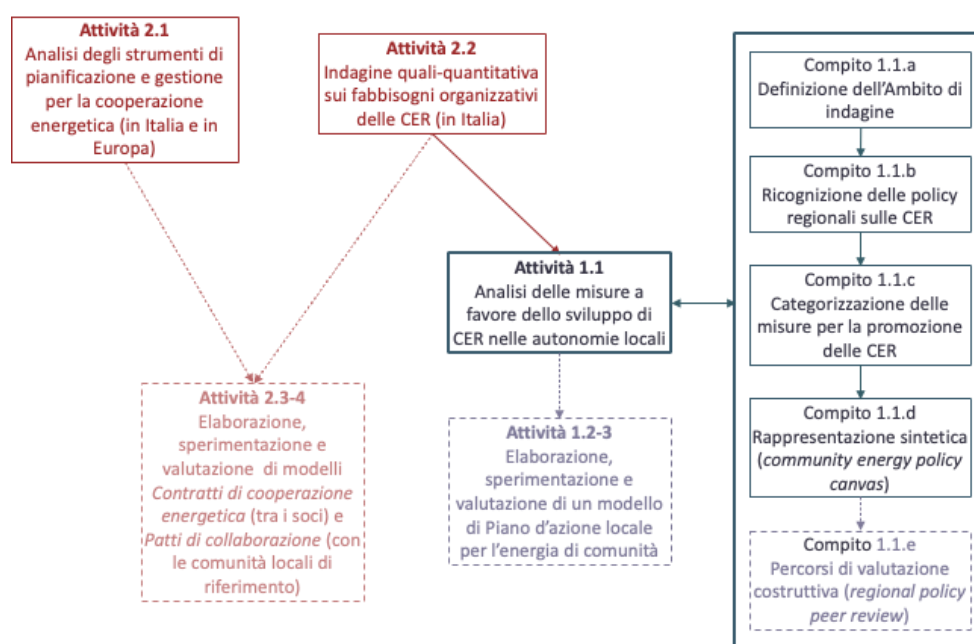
**Attività 2.1**
Analisi degli strumenti di pianificazione e gestione per la cooperazione energetica (in Italia e in Europa)

**Attività 2.2**
Indagine quali-quantitativa sui fabbisogni organizzativi delle CER (in Italia)

**Attività 1.1**
Analisi delle misure a favore dello sviluppo di CER nelle autonomie locali

**Attività 2.3-4**
Elaborazione, sperimentazione e valutazione di modelli *Contratti di cooperazione energetica* (tra i soci) e *Patti di collaborazione* (con le comunità locali di riferimento)

**Attività 1.2-3**
Elaborazione, sperimentazione e valutazione di un modello di Piano d'azione locale per l'energia di comunità

Compito 1.1.a
Definizione dell'Ambito di indagine

Compito 1.1.b
Ricognizione delle policy regionali sulle CER

Compito 1.1.c
Categorizzazione delle misure per la promozione delle CER

Compito 1.1.d
Rappresentazione sintetica (*community energy policy canvas*)

Compito 1.1.e
Percorsi di valutazione costruttiva (*regional policy peer review*)